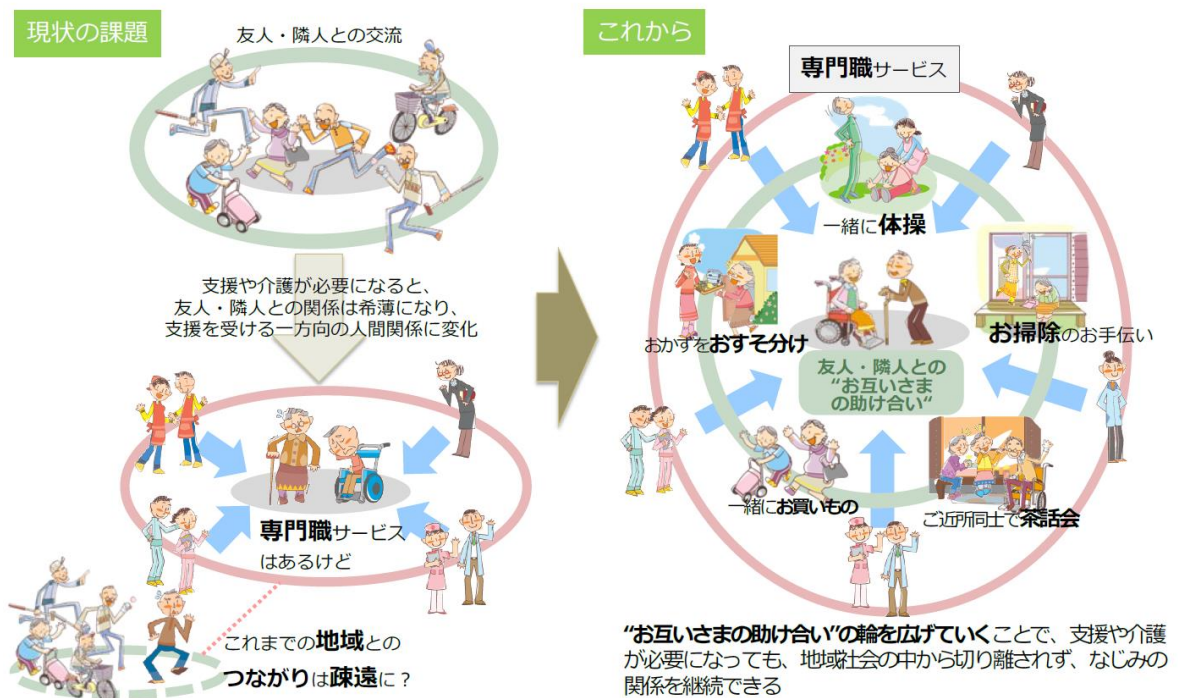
現状の課題

友人・隣人との交流

支援や介護が必要になると、友人・隣人との関係は希薄になり、支援を受ける一方向の人間関係に変化

専門職サービスはあるけど

これまでの地域とのつながりは疎遠に？

これから

専門職サービス

一緒に体操

おかずをおすそ分け

お掃除のお手伝い

友人・隣人との“お互いさまの助け合い”

一緒にお買いもの

ご近所同士で茶話会

“お互いさまの助け合い”の輪を広げていくことで、支援や介護が必要になっても、地域社会の中から切り離されず、なじみの関係を継続できる